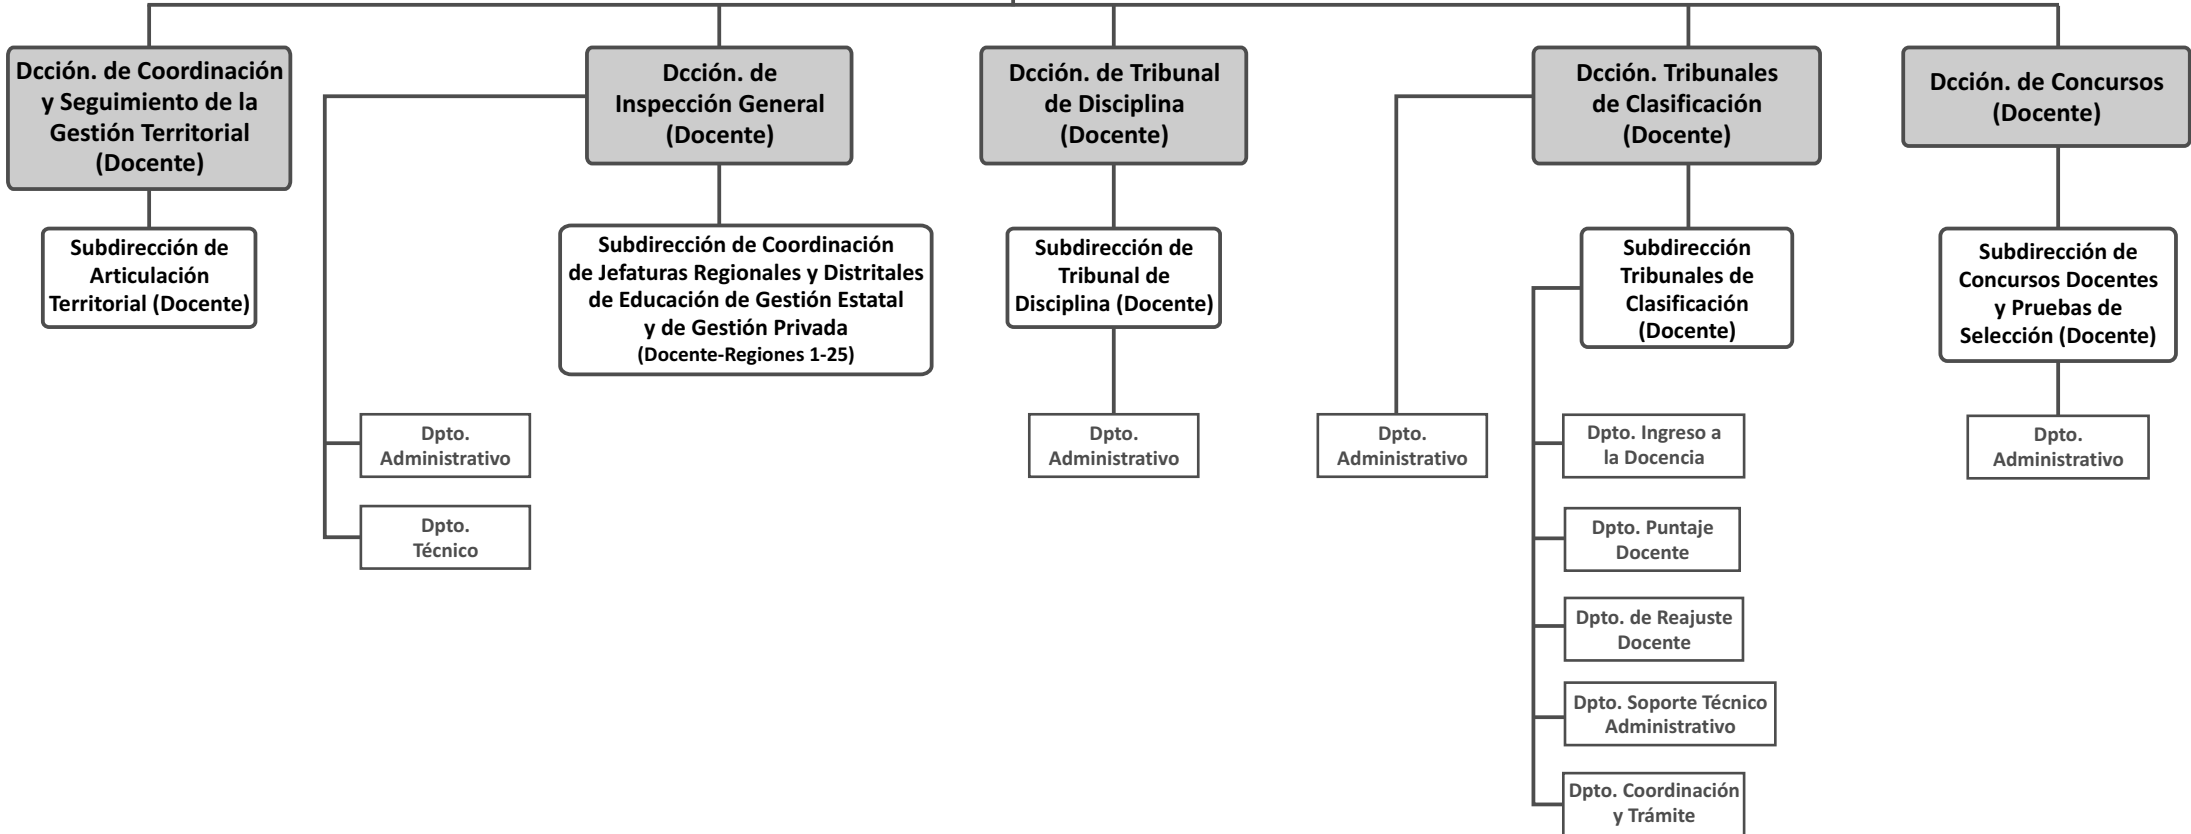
Dcción. de Coordinación y Seguimiento de la Gestión Territorial (Docente)

Subdirección de Articulación Territorial (Docente)

Dcción. de Inspección General (Docente)

Subdirección de Coordinación de Jefaturas Regionales y Distritales de Educación de Gestión Estatal y de Gestión Privada (Docente-Regiones 1-25)

Dpto. Administrativo

Dpto. Técnico

Dcción. de Tribunal de Disciplina (Docente)

Subdirección de Tribunal de Disciplina (Docente)

Dpto. Administrativo

Dcción. Tribunales de Clasificación (Docente)

Subdirección Tribunales de Clasificación (Docente)

Dpto. Administrativo

Dpto. Ingreso a la Docencia

Dpto. Puntaje Docente

Dpto. de Reajuste Docente

Dpto. Soporte Técnico Administrativo

Dpto. Coordinación y Trámite

Dcción. de Concursos (Docente)

Subdirección de Concursos Docentes y Pruebas de Selección (Docente)

Dpto. Administrativo